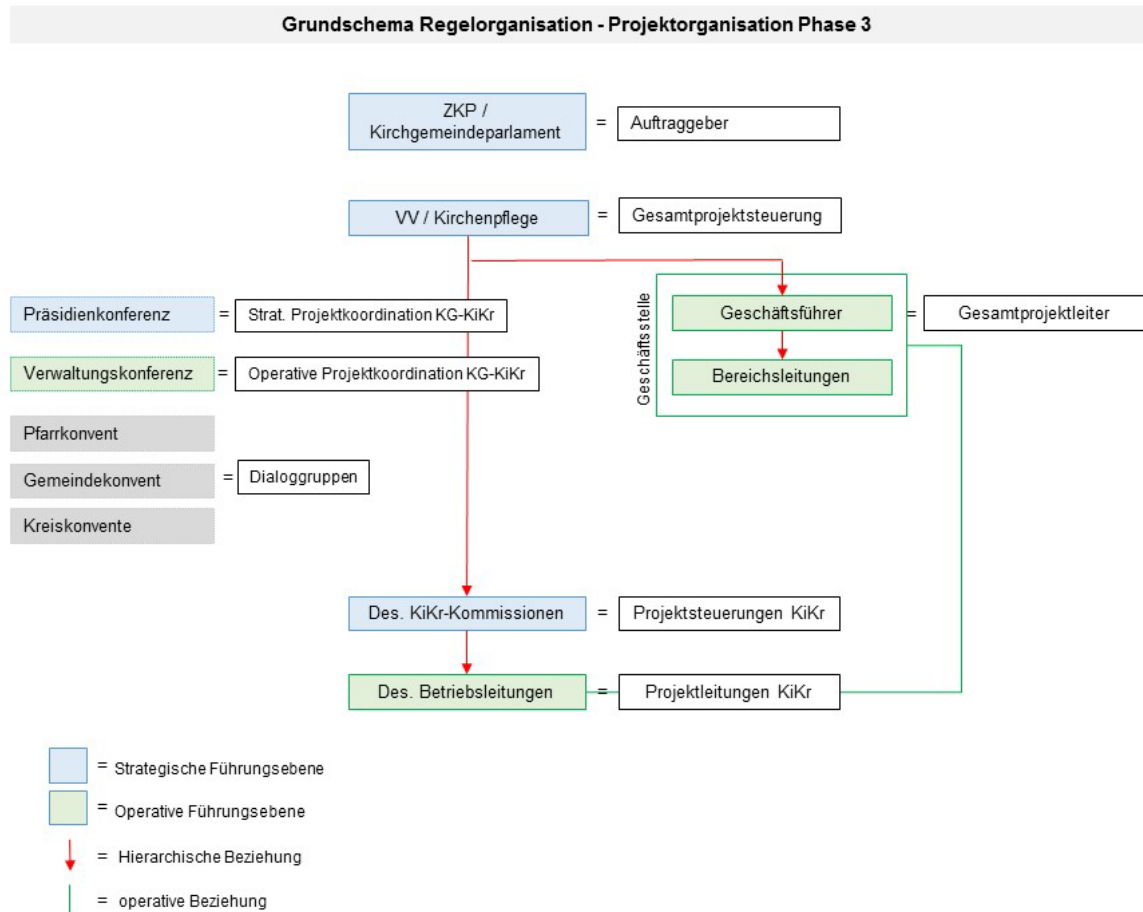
Grundschema Regelorganisation - Projektorganisation Phase 3

ZKP / Kirchgemeindeparlament = Auftraggeber

VV / Kirchenpflege = Gesamtprojektsteuerung

Präsidienkonferenz = Strat. Projektkoordination KG-KiKr

Verwaltungskonferenz = Operative Projektkoordination KG-KiKr

Pfarrkonvent

Gemeindekonvent = Dialoggruppen

Kreiskonvente

Geschäftsstelle

Geschäftsführer = Gesamtprojektleiter

Bereichsleitungen

Des. KiKr-Kommissionen = Projektsteuerungen KiKr

Des. Betriebsleitungen = Projektleitungen KiKr

= Strategische Führungsebene

= Operative Führungsebene

= Hierarchische Beziehung

= operative Beziehung